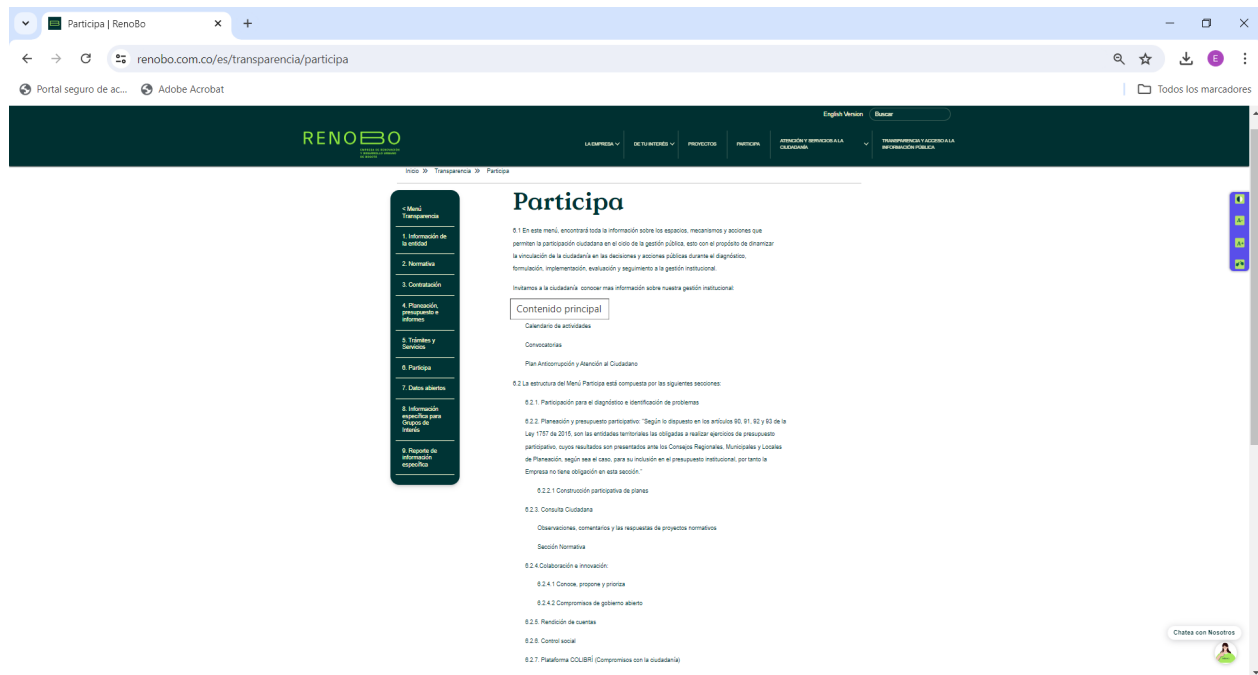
Participa | RenoBo

renobo.com.co/es/transparencia/participa

Portal seguro de ac... Adobe Acrobat

Todos los marcadores

English Version Buscar

RENOBO

LA EMPRESA DE TU INTERÉS PROYECTOS PARTICIPA ATENCIÓN Y SERVICIOS A LA CIUDADANÍA TRANSPARENCIA Y ACCESO A LA INFORMACIÓN PÚBLICA

Inicio » Transparencia » Participa

< Menú Transparencia
1. Información de la entidad
2. Normativa
3. Contratación
4. Planeación, presupuesto e informes
5. Trámites y Servicios
6. Participa
7. Datos abiertos
8. Información específica para Grupos de Interés
9. Reporte de información específica

Participa

6.1 En este menú, encontrará toda la información sobre los espacios, mecanismos y acciones que permiten la participación ciudadana en el ciclo de la gestión pública, esto con el propósito de dinamizar la vinculación de la ciudadanía en las decisiones y acciones públicas durante el diagnóstico, formulación, implementación, evaluación y seguimiento a la gestión institucional.

Invitamos a la ciudadanía conocer mas información sobre nuestra gestión institucional:

Contenido principal

Calendario de actividades

Convocatorias

Plan Anticorrupción y Atención al Ciudadano

6.2 La estructura del Menú Participa está compuesta por las siguientes secciones:

6.2.1. Participación para el diagnóstico e identificación de problemas

6.2.2. Planeación y presupuesto participativo: "Según lo dispuesto en los artículos 90, 91, 92 y 93 de la Ley 1757 de 2015, son las entidades territoriales las obligadas a realizar ejercicios de presupuesto participativo, cuyos resultados son presentados ante los Consejos Regionales, Municipales y Locales de Planeación, según sea el caso, para su inclusión en el presupuesto institucional, por tanto la Empresa no tiene obligación en esta sección."

6.2.2.1 Construcción participativa de planes

6.2.3. Consulta Ciudadana

Observaciones, comentarios y las respuestas de proyectos normativos

Sección Normativa

6.2.4.Colaboración e innovación

6.2.4.1 Conoce, propone y prioriza

6.2.4.2 Compromisos de gobierno abierto

6.2.5. Rendición de cuentas

6.2.6. Control social

6.2.7. Plataforma COLIBRÍ (Compromisos con la ciudadanía)

Chatea con Nosotros